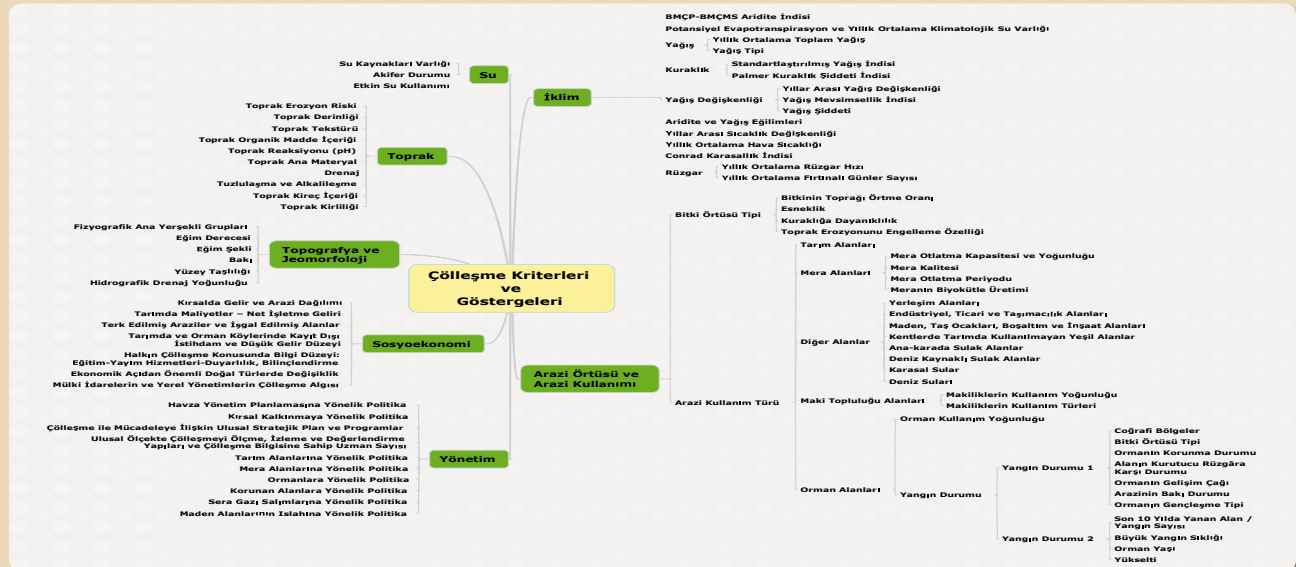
Çölleşme Kriterleri ve Göstergeleri

Su
Su Kaynakları Varlığı
Akifer Durumu
Etkin Su Kullanımı

Toprak
Toprak Erozyon Riski
Toprak Derinliği
Toprak Tekstürü
Toprak Organik Madde İçeriği
Toprak Reaksiyonu (pH)
Toprak Ana Materyal
Drenaj
Tuzlulaşma ve Alkalileşme
Toprak Kireç İçeriği
Toprak Kirliliği

Topografya ve Jeomorfoloji
Fizyografik Ana Yerşekli Grupları
Eğim Derecesi
Eğim Şekli
Bakı
Yüzey Taşlılığı
Hidrografik Drenaj Yoğunluğu

Sosyoekonomi
Kırsalda Gelir ve Arazi Dağılımı
Tarımda Maliyetler – Net İşletme Geliri
Terk Edilmiş Araziler ve İşgal Edilmiş Alanlar
Tarımda ve Orman Köylerinde Kayıt Dışı İstihdam ve Düşük Gelir Düzeyi
Halkın Çölleşme Konusunda Bilgi Düzeyi: Eğitim-Yayım Hizmetleri-Duyarlılık, Bilinçlendirme
Ekonomik Açıdan Önemli Doğal Türlerde Değişiklik
Mülki İdarelerin ve Yerel Yönetimlerin Çölleşme Algısı

Yönetim
Havza Yönetim Planlamasına Yönelik Politika
Kırsal Kalkınmaya Yönelik Politika
Çölleşme ile Mücadeleye İlişkin Ulusal Stratejik Plan ve Programlar
Ulusal Ölçekte Çölleşmeyi Ölçme, İzleme ve Değerlendirme Yapıları ve Çölleşme Bilgisine Sahip Uzman Sayısı
Tarım Alanlarına Yönelik Politika
Mera Alanlarına Yönelik Politika
Ormanlara Yönelik Politika
Korunan Alanlara Yönelik Politika
Sera Gazı Salımlarına Yönelik Politika
Maden Alanlarının Islahına Yönelik Politika

İklim
BMÇP-BMÇMS Aridite İndisi
Potansiyel Evapotranspirasyon ve Yıllık Ortalama Klimatolojik Su Varlığı
Yağış
Yıllık Ortalama Toplam Yağış
Yağış Tipi
Kuraklık
Standartlaştırılmış Yağış İndisi
Palmer Kuraklık Şiddeti İndisi
Yağış Değişkenliği
Yıllar Arası Yağış Değişkenliği
Yağış Mevsimsellik İndisi
Yağış Şiddeti
Aridite ve Yağış Eğilimleri
Yıllar Arası Sıcaklık Değişkenliği
Yıllık Ortalama Hava Sıcaklığı
Conrad Karasallık İndisi
Rüzgar
Yıllık Ortalama Rüzgar Hızı
Yıllık Ortalama Fırtınalı Günler Sayısı

Arazi Örtüsü ve Arazi Kullanımı
Bitki Örtüsü Tipi
Bitkinin Toprağı Örtme Oranı
Esneklik
Kuraklığa Dayanıklılık
Toprak Erozyonunu Engelleme Özelliği
Arazi Kullanım Türü
Tarım Alanları
Mera Alanları
Mera Otlatma Kapasitesi ve Yoğunluğu
Mera Kalitesi
Mera Otlatma Periyodu
Meranın Biyokütle Üretimi
Diğer Alanlar
Yerleşim Alanları
Endüstriyel, Ticari ve Taşımacılık Alanları
Maden, Taş Ocakları, Boşaltım ve İnşaat Alanları
Kentlerde Tarımda Kullanılmayan Yeşil Alanlar
Ana-karada Sulak Alanlar
Deniz Kaynaklı Sulak Alanlar
Karasal Sular
Deniz Suları
Maki Topluluğu Alanları
Makiliklerin Kullanım Yoğunluğu
Makiliklerin Kullanım Türleri
Orman Alanları
Orman Kullanım Yoğunluğu
Yangın Durumu
Yangın Durumu 1
Coğrafi Bölgeler
Bitki Örtüsü Tipi
Ormanın Korunma Durumu
Alanın Kurutucu Rüzgâra Karşı Durumu
Ormanın Gelişim Çağı
Arazinin Bakı Durumu
Ormanın Gençleşme Tipi
Yangın Durumu 2
Son 10 Yılda Yanan Alan / Yangın Sayısı
Büyük Yangın Sıklığı
Orman Yaşı
Yükselti